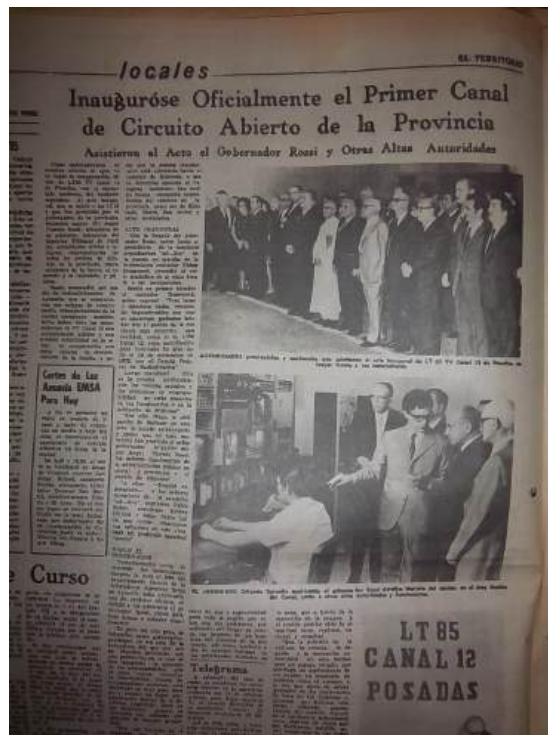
locales

EL TERRITORIO

Inaugurose Oficialmente el Primer Canal de Circuito Abierto de la Provincia

Asistieron al Acto el Gobernador Rossi y Otras Altas Autoridades

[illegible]

Cortes de Luz Anuncia EMSA Para Hoy

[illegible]

Curso

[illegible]

Telegrama

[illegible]

LT 85
CANAL 12
POSADAS